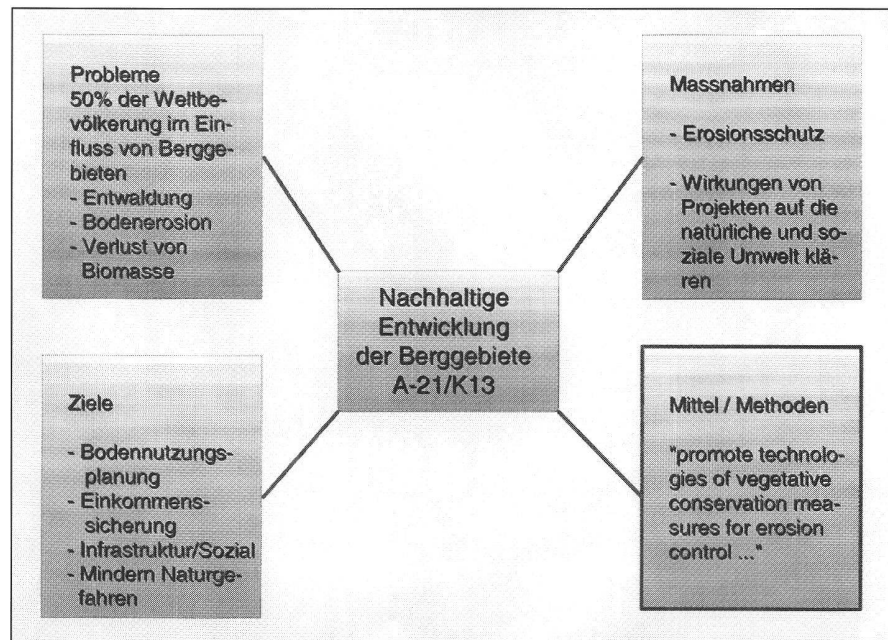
Probleme
50% der Weltbevölkerung im Einfluss von Berggebieten
- Entwaldung
- Bodenerosion
- Verlust von Biomasse

Massnahmen

- Erosionsschutz

- Wirkungen von Projekten auf die natürliche und soziale Umwelt klären

Nachhaltige Entwicklung der Berggebiete A-21/K13

Ziele

- Bodennutzungsplanung
- Einkommenssicherung
- Infrastruktur/Sozial
- Mindern Naturgefahren

Mittel / Methoden

"promote technologies of vegetative conservation measures for erosion control ..."